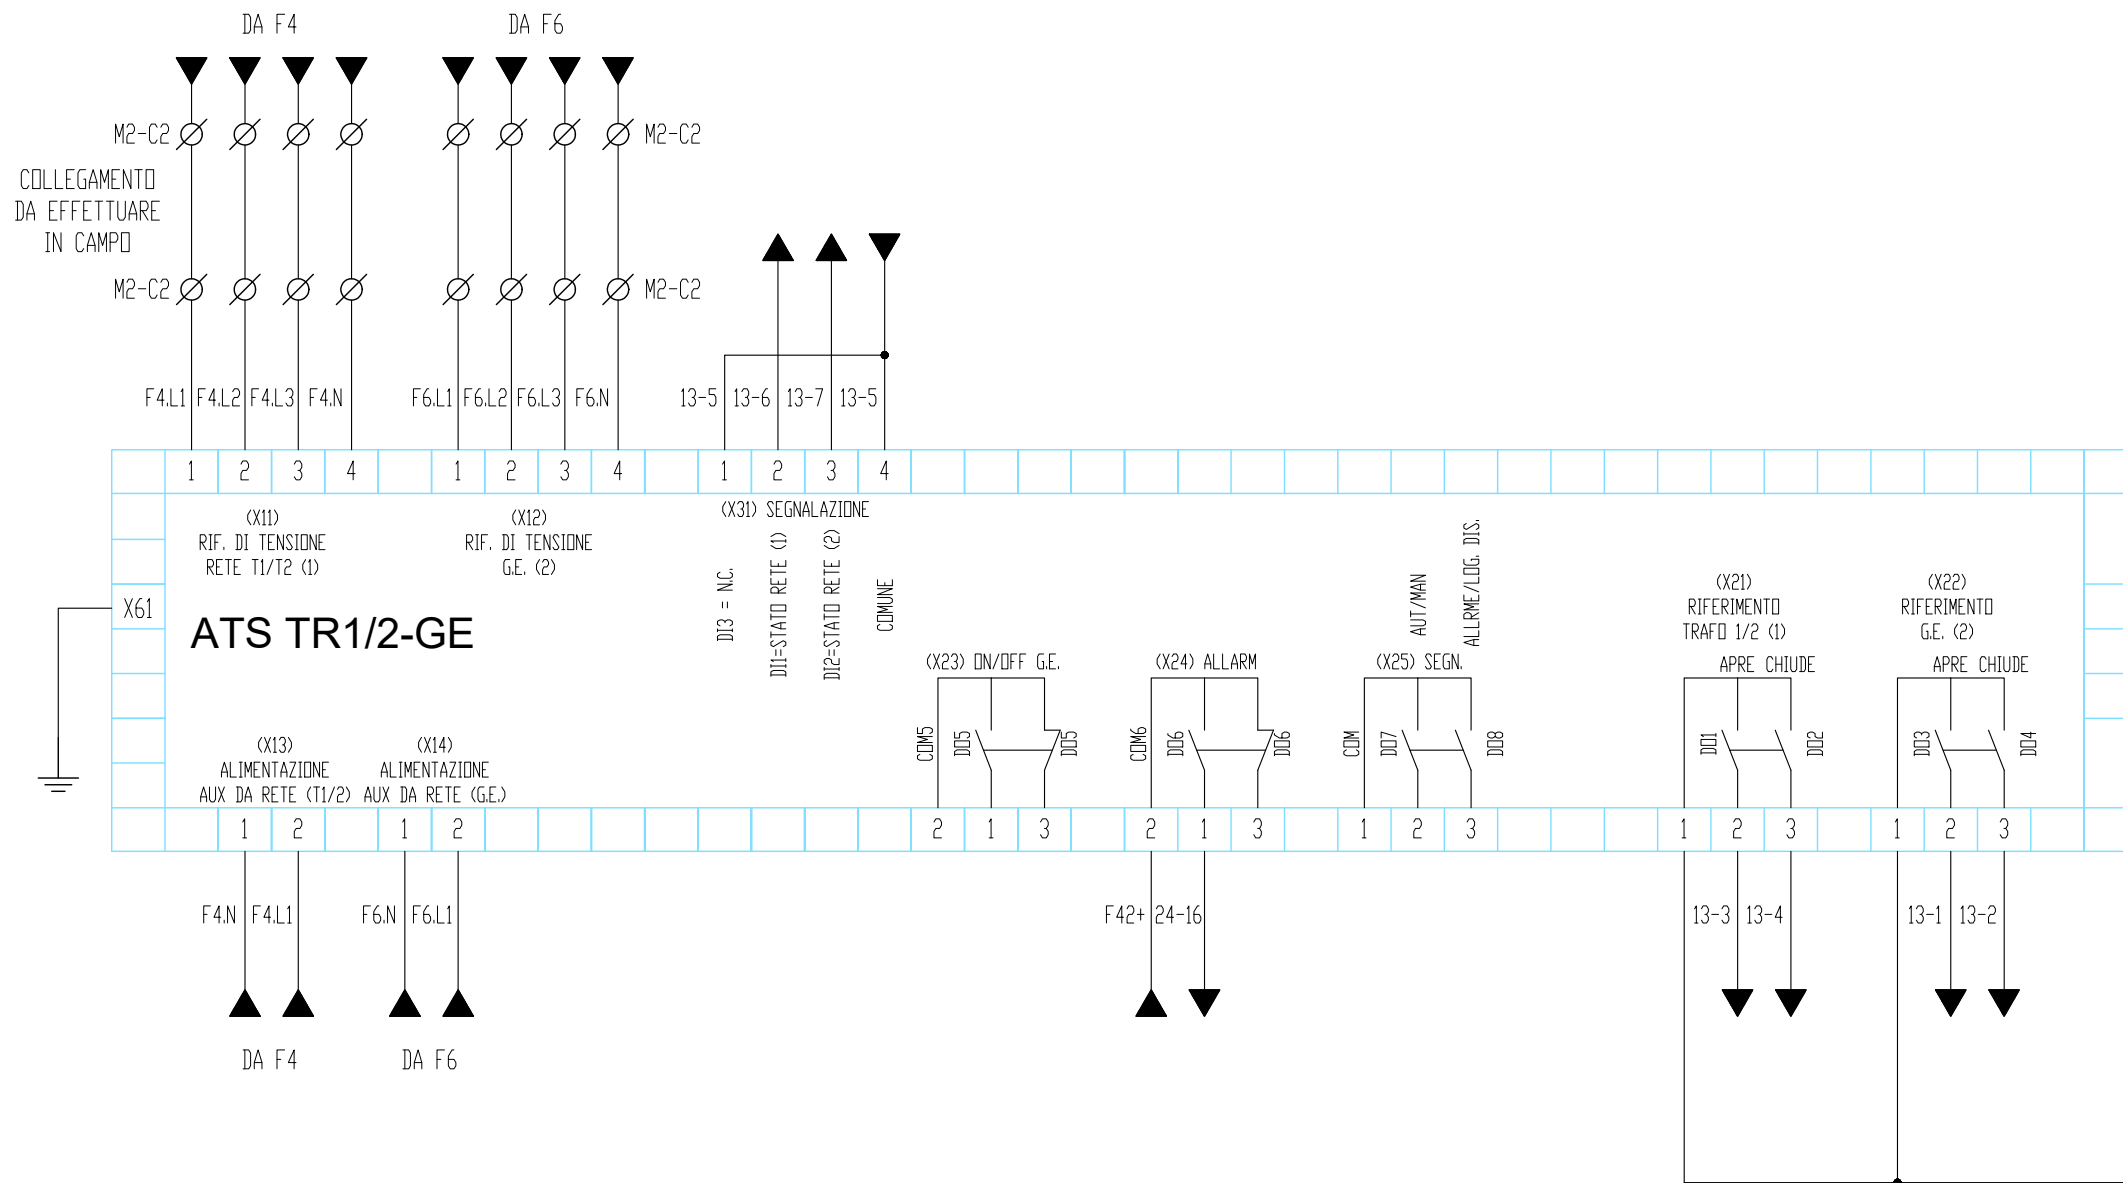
DA F4

DA F6

M2-C2

M2-C2

COLLEGAMENTO DA EFFETTUARE IN CAMPO

M2-C2

M2-C2

F4.L1 F4.L2 F4.L3 F4.N

F6.L1 F6.L2 F6.L3 F6.N

13-5 13-6 13-7 13-5

1 2 3 4 1 2 3 4 1 2 3 4

(X11) RIF. DI TENSIONE RETE T1/T2 (1)

(X12) RIF. DI TENSIONE G.E. (2)

(X31) SEGNALAZIONE

DI3 = N.C.

DI1=STATO RETE (1)

DI2=STATO RETE (2)

COMUNE

AUT/MAN

ALLRME/LOG. DIS.

X61

ATS TR1/2-GE

(X21) RIFERIMENTO TRAFO 1/2 (1)

(X22) RIFERIMENTO G.E. (2)

(X23) ON/OFF G.E.

(X24) ALLARM

(X25) SEGN.

APRE CHIUDE

APRE CHIUDE

COM5 DO5 DO5

COM6 DO6 DO6

COM DO7 DO8

DO1 DO2

DO3 DO4

(X13) ALIMENTAZIONE AUX DA RETE (T1/2)

(X14) ALIMENTAZIONE AUX DA RETE (G.E.)

1 2 1 2 2 1 3 2 1 3 1 2 3 1 2 3 1 2 3

F4.N F4.L1

F6.N F6.L1

F42+ 24-16

13-3 13-4

13-1 13-2

DA F4

DA F6